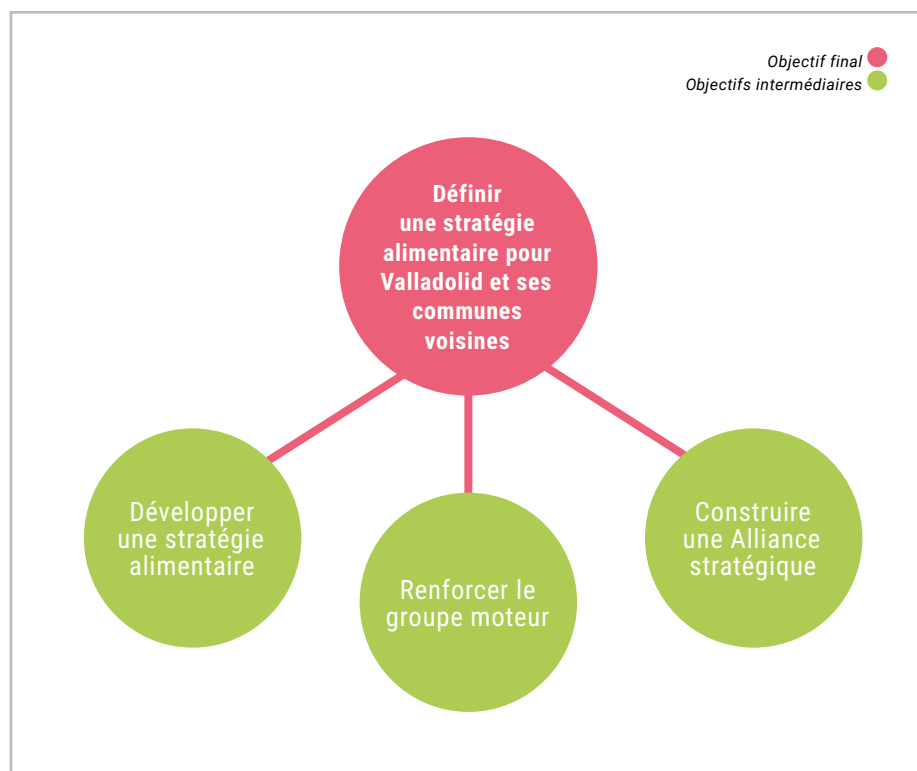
Objectif final
Objectifs intermédiaires

Définir une stratégie alimentaire pour Valladolid et ses communes voisines

Développer une stratégie alimentaire

Renforcer le groupe moteur

Construire une Alliance stratégique